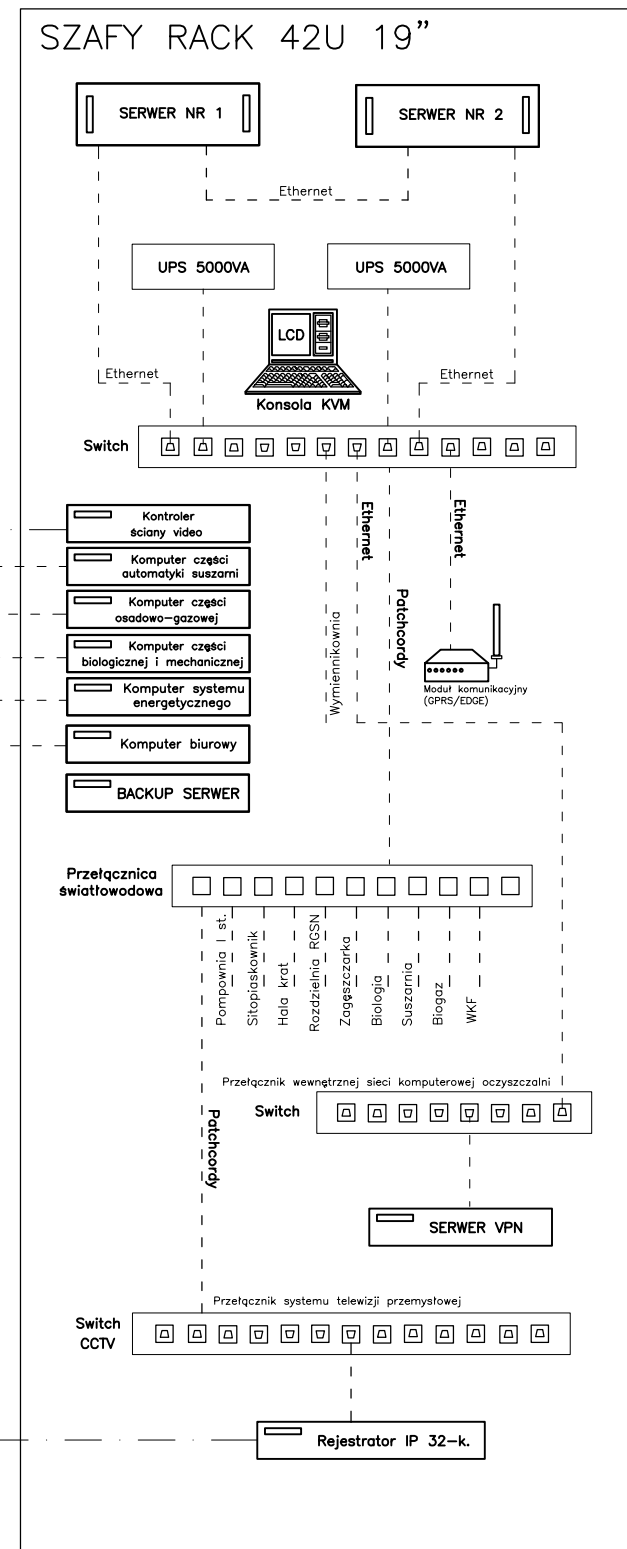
SZAFY RACK 42U 19"

SERWER NR 1

SERWER NR 2

Ethernet

UPS 5000VA

UPS 5000VA

LCD

Ethernet

Ethernet

Konsola KVM

Switch

Kontroler ściany video

Komputer części automatyki suszarni

Komputer części osadowo-gazowej

Komputer części biologicznej i mechanicznej

Komputer systemu energetycznego

Komputer biurowy

BACKUP SERWER

Wymiennikownia

Ethernet

Patchcordy

Ethernet

Moduł komunikacyjny (GPRS/EDGE)

Przełącznica światłowodowa

Pompownia I st.

Sitopiaskownik

Hala krat

Rozdzielnia RGSN

Zagęszczarka

Biologia

Suszarnia

Biogaz

WKF

Przełącznik wewnętrznej sieci komputerowej oczyszczalni

Switch

Patchcordy

SERWER VPN

Przełącznik systemu telewizji przemysłowej

Switch CCTV

Rejestrator IP 32-k.